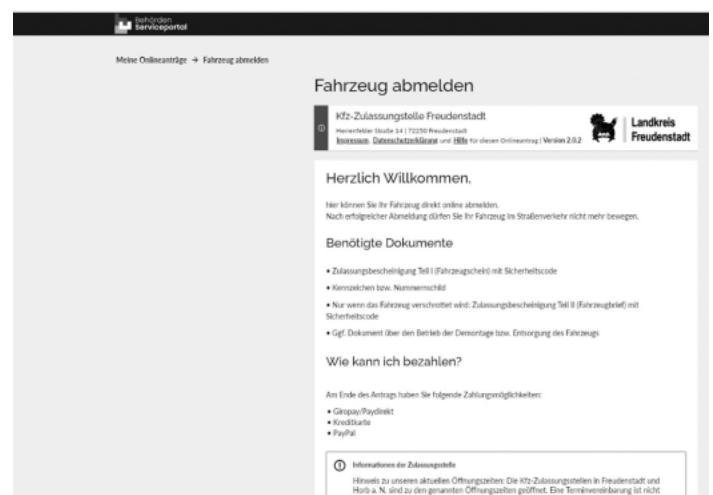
behörden serviceportal

Meine Onlineanträge → Fahrzeug abmelden

Fahrzeug abmelden

Kfz-Zulassungsstelle Freudenstadt
Herrenfelder Straße 14 | 72250 Freudenstadt
Impressum, Datenschutzerklärung und Hilfe für diesen Onlineantrag | Version 2.0.2

Landkreis Freudenstadt

Herzlich Willkommen,

hier können Sie Ihr Fahrzeug direkt online abmelden.
Nach erfolgreicher Abmeldung dürfen Sie Ihr Fahrzeug im Straßenverkehr nicht mehr bewegen.

Benötigte Dokumente

• Zulassungsbescheinigung Teil I (Fahrzeugschein) mit Sicherheitscode
• Kennzeichen bzw. Nummernschild
• Nur wenn das Fahrzeug verschrottet wird: Zulassungsbescheinigung Teil II (Fahrzeugbrief) mit Sicherheitscode
• Ggf. Dokument über den Betrieb der Demontage bzw. Entsorgung des Fahrzeugs

Wie kann ich bezahlen?

Am Ende des Antrags haben Sie folgende Zahlungsmöglichkeiten:
• Giropay/Paydirekt
• Kreditkarte
• PayPal

Informationen der Zulassungsstelle

Hinweis zu unseren aktuellen Öffnungszeiten: Die Kfz-Zulassungsstellen in Freudenstadt und Horb a. N. sind zu den genannten Öffnungszeiten geöffnet. Eine Terminvereinbarung ist nicht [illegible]